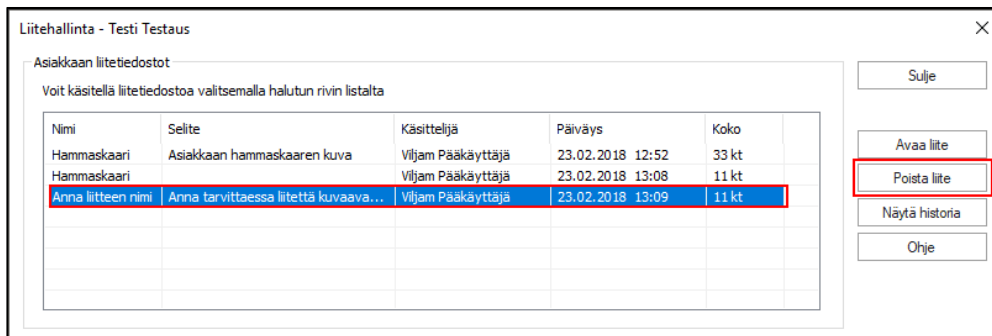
Liitehallinta - Testi Testaus

×

Asiakkaan liitetiedostot

Voit käsitellä liitetiedostoa valitsemalla halutun rivin listalta

| Nimi | Selite | Käsittelijä | Päiväys | Koko |
|---|---|---|---|---|
| Hammaskaari | Asiakkaan hammaskaaren kuva | Viljam Pääkäyttäjä | 23.02.2018 12:52 | 33 kt |
| Hammaskaari | | Viljam Pääkäyttäjä | 23.02.2018 13:08 | 11 kt |
| Anna liitteen nimi | Anna tarvittaessa liitettä kuvaava... | Viljam Pääkäyttäjä | 23.02.2018 13:09 | 11 kt |

Sulje

Avaa liite

Poista liite

Näytä historia

Ohje